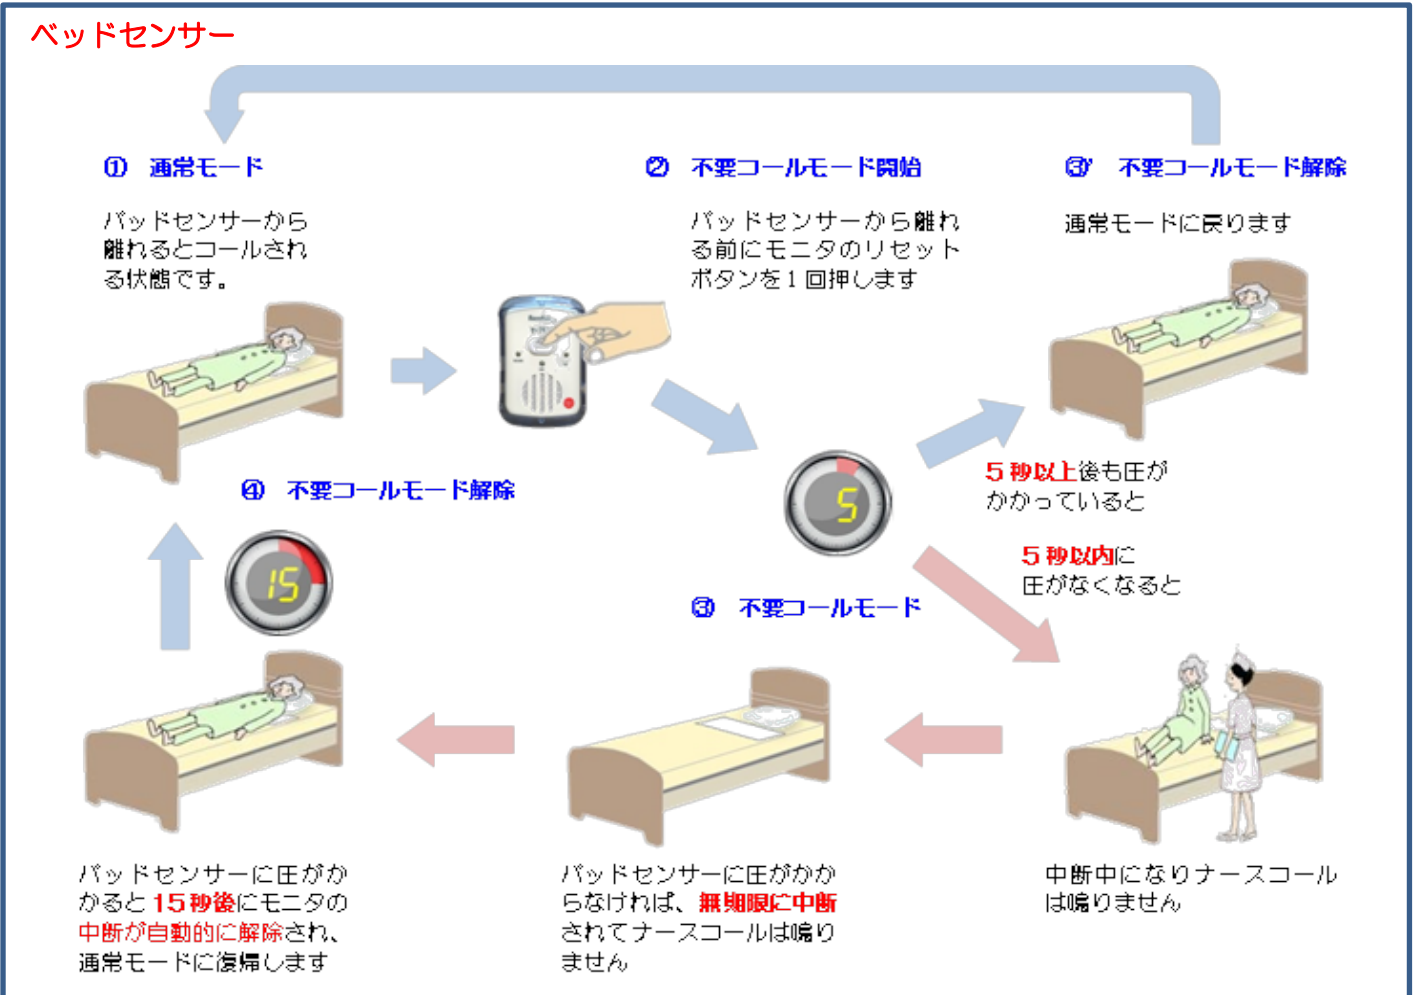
ベッドセンサー

① 通常モード

パッドセンサーから離れるとコールされる状態です。

② 不要コールモード開始

パッドセンサーから離れる前にモニタのリセットボタンを１回押します

③' 不要コールモード解除

通常モードに戻ります

5

５秒以上後も圧がかかっていると

④ 不要コールモード解除

15

５秒以内に圧がなくなると

③ 不要コールモード

パッドセンサーに圧がかかると１５秒後にモニタの中断が自動的に解除され、通常モードに復帰します

パッドセンサーに圧がかからなければ、無期限に中断されてナースコールは鳴りません

中断中になりナースコールは鳴りません